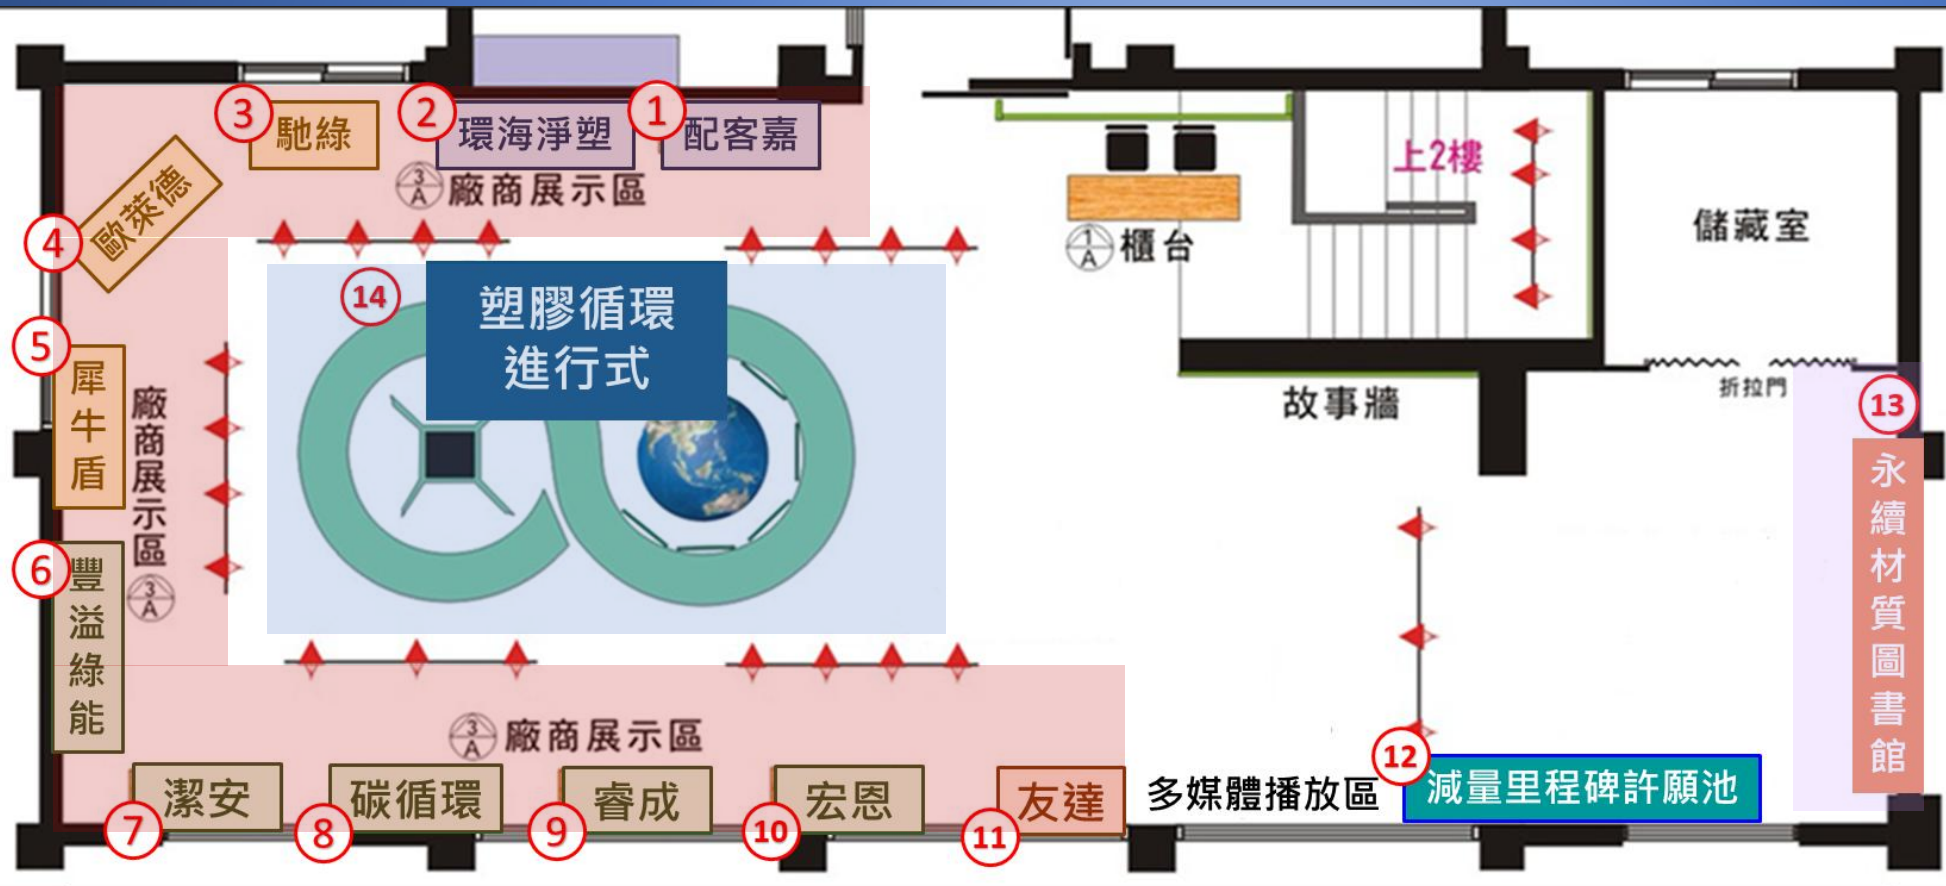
3 馳綠
2 環海淨塑
1 配客嘉
3A 廠商展示區
4 歐萊德
上2樓
1A 櫃台
儲藏室
14
塑膠循環進行式
5 犀牛盾
廠商展示區
3A
6 豐溢綠能
故事牆
折拉門
13 永續材質圖書館
3A 廠商展示區
7 潔安
8 碳循環
9 睿成
10 宏恩
11 友達
多媒體播放區
12 減量里程碑許願池